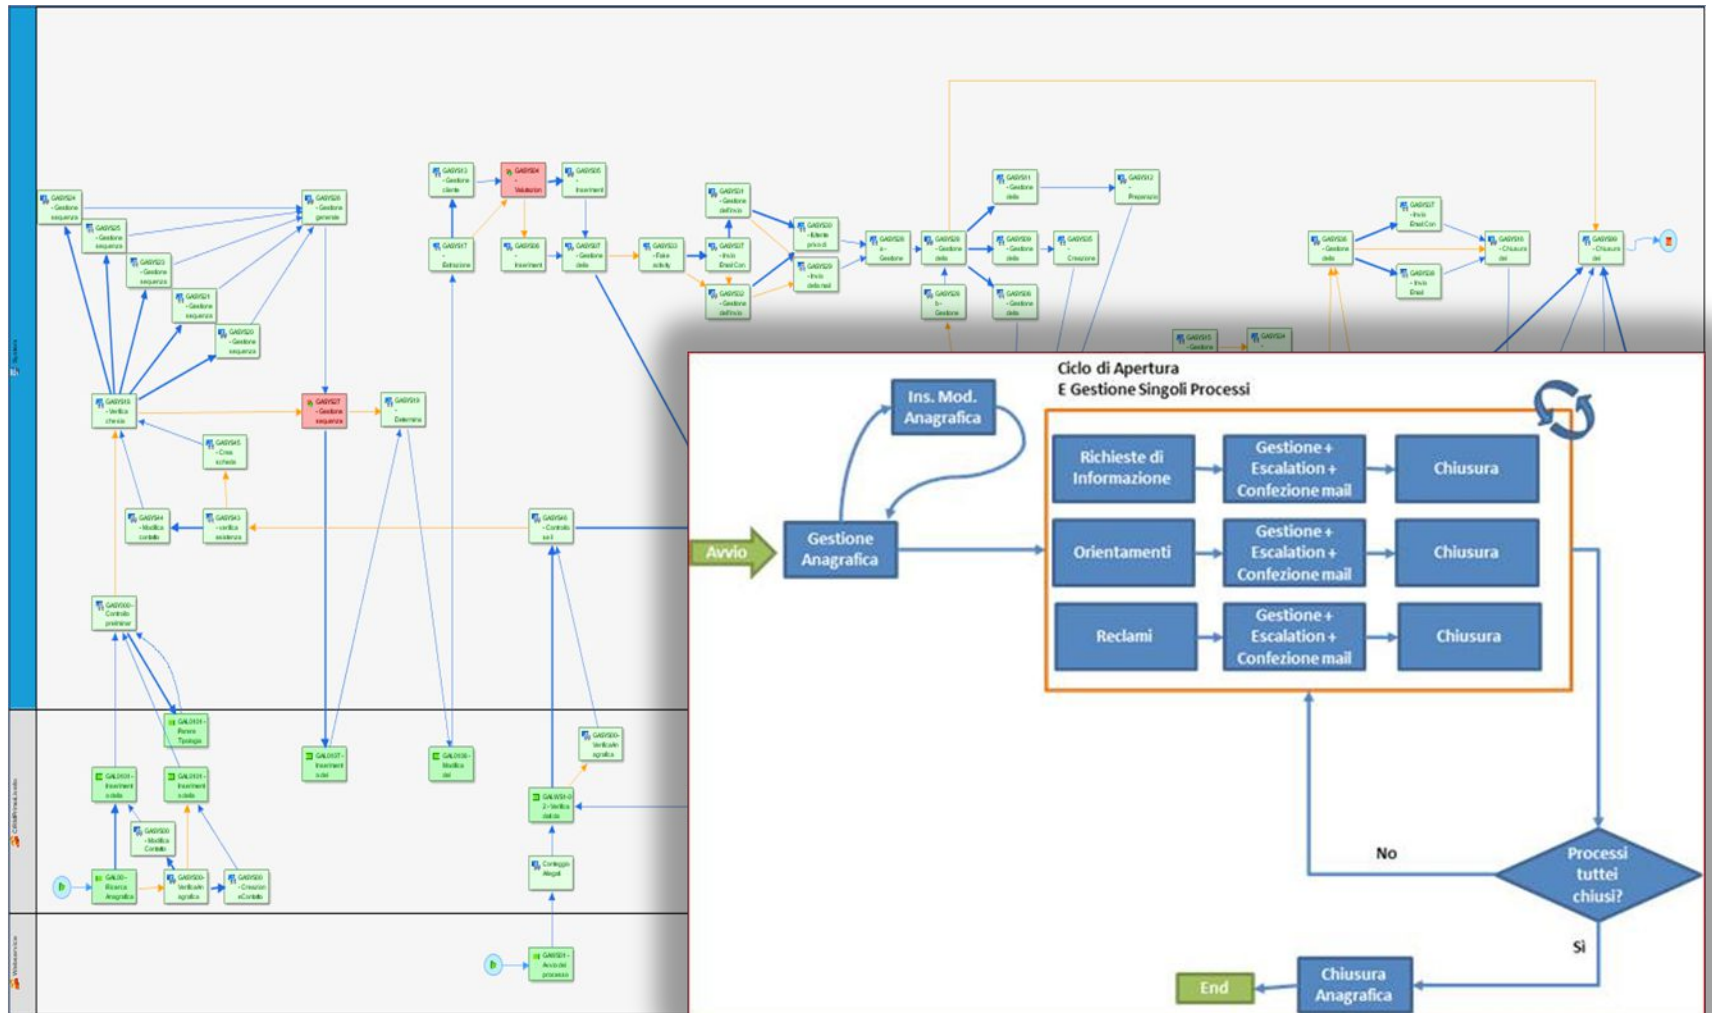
Ciclo di Apertura
E Gestione Singoli Processi

Ins. Mod. Anagrafica

Avvio

Gestione Anagrafica

Richieste di Informazione

Gestione + Escalation + Confezione mail

Chiusura

Orientamenti

Gestione + Escalation + Confezione mail

Chiusura

Reclami

Gestione + Escalation + Confezione mail

Chiusura

No

Processi tuttei chiusi?

Si

Chiusura Anagrafica

End